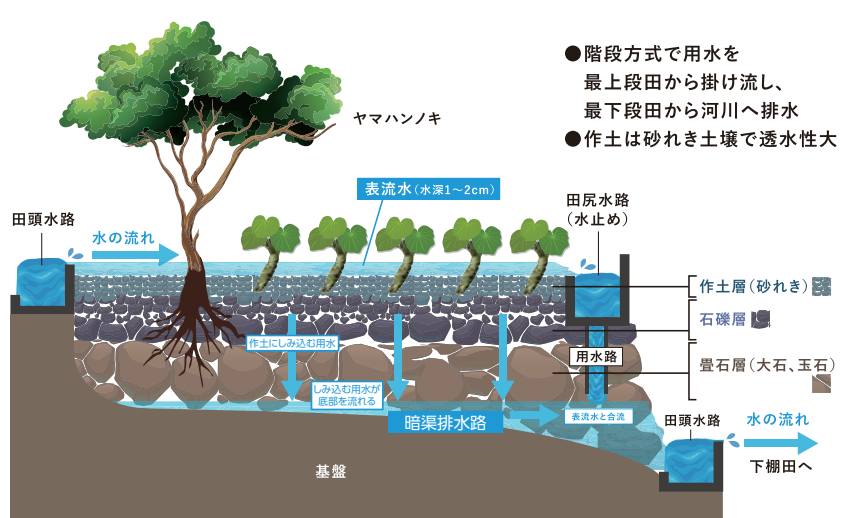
●階段方式で用水を
最上段田から掛け流し、
最下段田から河川へ排水
●作土は砂れき土壌で透水性大

ヤマハンノキ

表流水（水深1～2cm）

田頭水路

水の流れ

田尻水路
（水止め）

作土層（砂れき）

石礫層

用水路

畳石層（大石、玉石）

作土にしみ込む用水

しみ込む用水が
底部を流れる

暗渠排水路

表流水と合流

田頭水路

水の流れ

下棚田へ

基盤